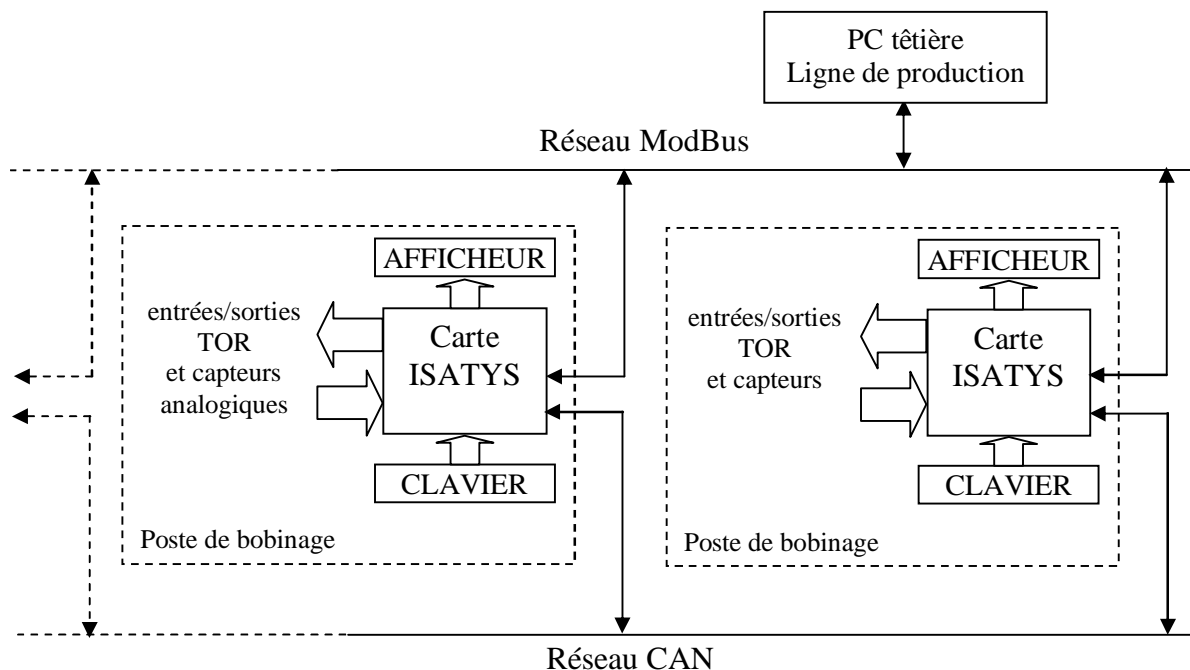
PC têtière
Ligne de production

Réseau ModBus

AFFICHEUR

entrées/sorties
TOR
et capteurs
analogiques

Carte
ISATYS

CLAVIER

Poste de bobinage

AFFICHEUR

entrées/sorties
TOR
et capteurs

Carte
ISATYS

CLAVIER

Poste de bobinage

Réseau CAN